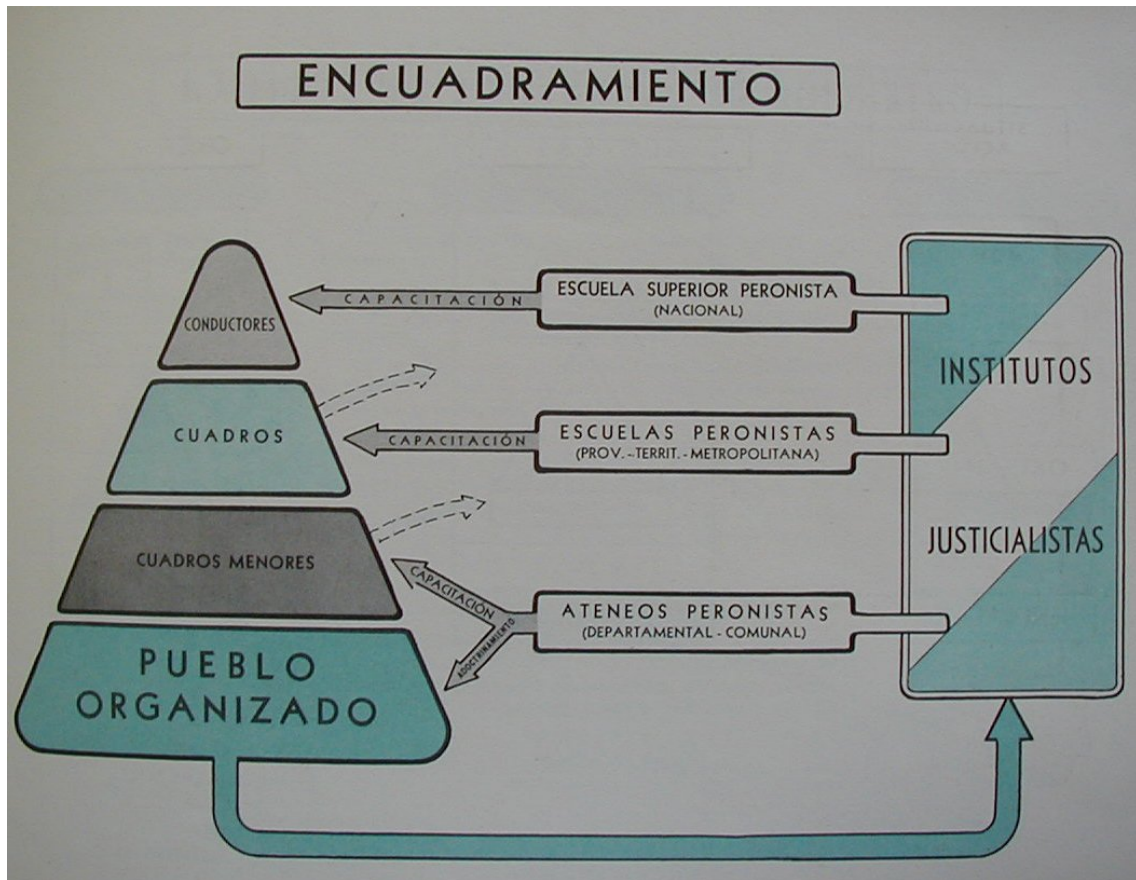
ENCUADRAMIENTO

CONDUCTORES

CUADROS

CUADROS MENORES

PUEBLO ORGANIZADO

CAPACITACIÓN

ESCUELA SUPERIOR PERONISTA (NACIONAL)

CAPACITACIÓN

ESCUELAS PERONISTAS (PROV.-TERRIT.-METROPOLITANA)

CAPACITACIÓN

ADOCTRINAMIENTO

ATENEOS PERONISTAS (DEPARTAMENTAL - COMUNAL)

INSTITUTOS

JUSTICIALISTAS